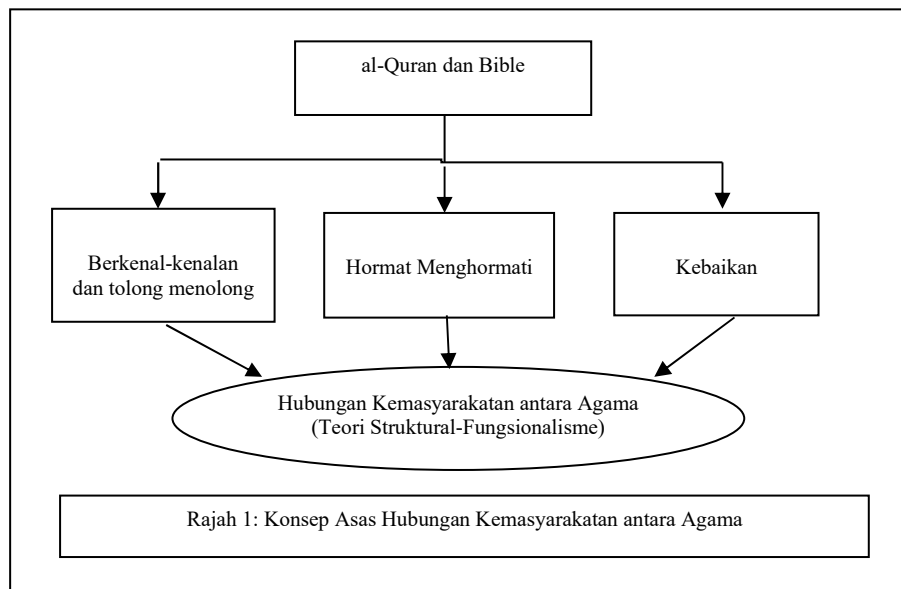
al-Quran dan Bible

Berkenal-kenalan dan tolong menolong

Hormat Menghormati

Kebaikan

Hubungan Kemasyarakatan antara Agama (Teori Struktural-Fungsionalisme)

Rajah 1: Konsep Asas Hubungan Kemasyarakatan antara Agama